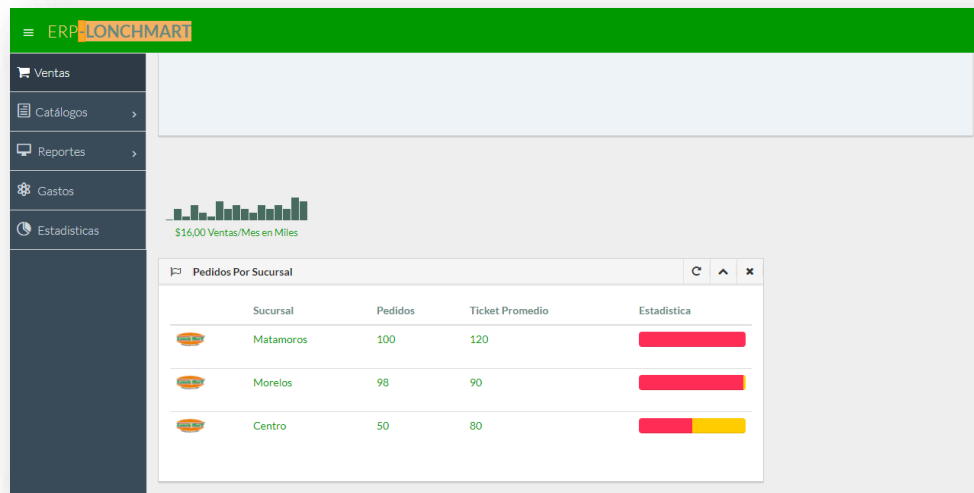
ERP-LONCHMART

Ventas
Catálogos
Reportes
Gastos
Estadisticas

$16,00 Ventas/Mes en Miles

Pedidos Por Sucursal

| | Sucursal | Pedidos | Ticket Promedio | Estadistica |
|---|---|---|---|---|
| | Matamoros | 100 | 120 | |
| | Morelos | 98 | 90 | |
| | Centro | 50 | 80 | |